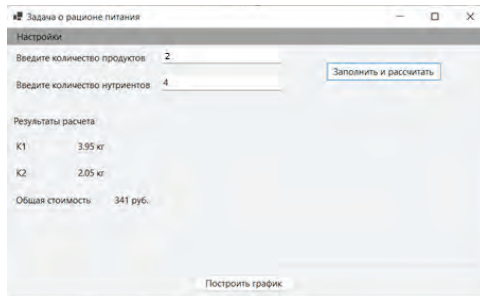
Задача о рационе питания

Настройки

Введите количество продуктов 2

Введите количество нутриентов 4

Заполнить и рассчитать

Результаты расчета

K1 3.95 кг

K2 2.05 кг

Общая стоимость 341 руб.

Построить график